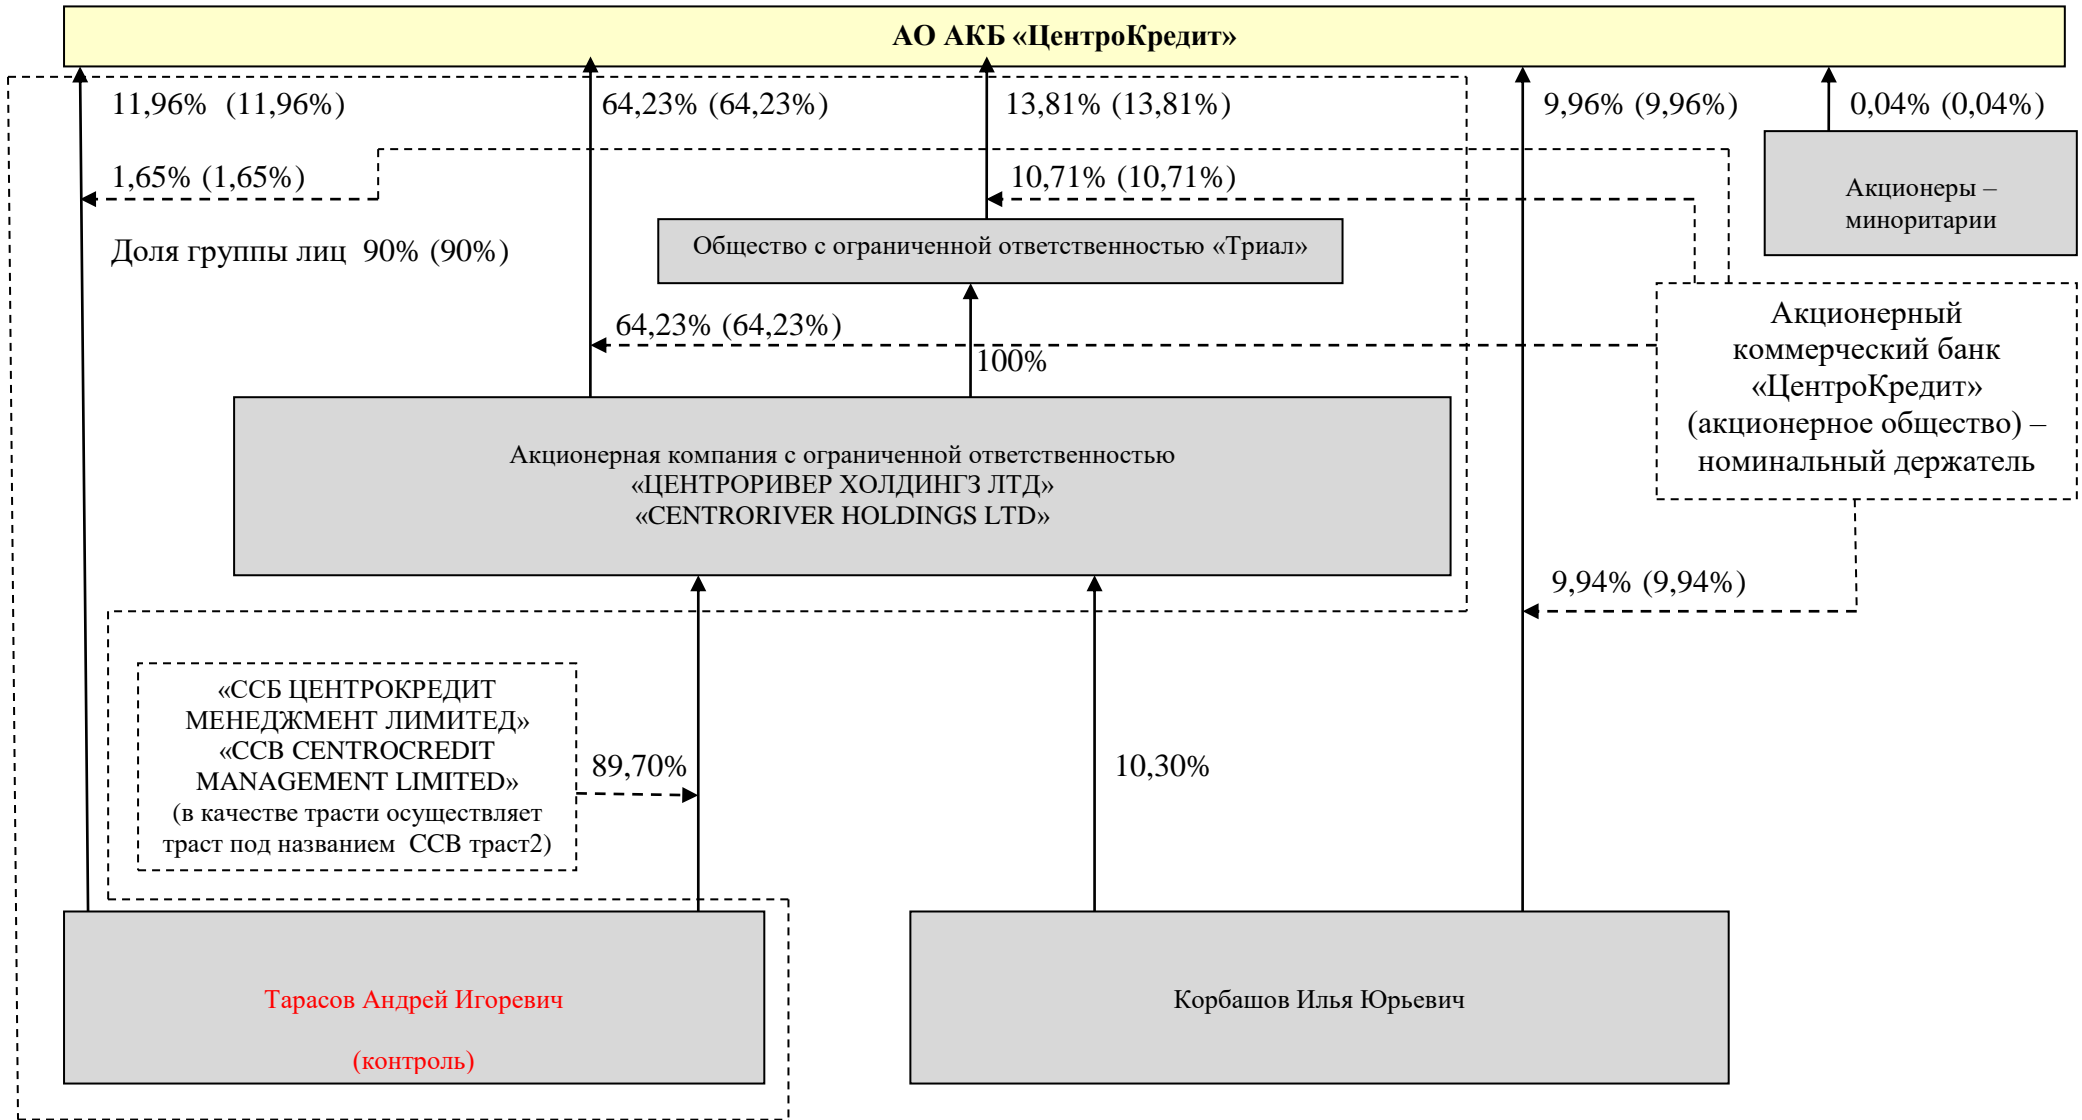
АО АКБ «ЦентроКредит»

11,96% (11,96%)

64,23% (64,23%)

13,81% (13,81%)

9,96% (9,96%)

0,04% (0,04%)

1,65% (1,65%)

10,71% (10,71%)

Акционеры – миноритарии

Доля группы лиц 90% (90%)

Общество с ограниченной ответственностью «Триал»

64,23% (64,23%)

100%

Акционерный коммерческий банк «ЦентроКредит» (акционерное общество) – номинальный держатель

Акционерная компания с ограниченной ответственностью «ЦЕНТРОРИВЕР ХОЛДИНГЗ ЛТД» «CENTRORIVER HOLDINGS LTD»

9,94% (9,94%)

«ССБ ЦЕНТРОКРЕДИТ МЕНЕДЖМЕНТ ЛИМИТЕД» «CCB CENTROCREDIT MANAGEMENT LIMITED» (в качестве трасти осуществляет траст под названием ССВ траст2)

89,70%

10,30%

Тарасов Андрей Игоревич

(контроль)

Корбашов Илья Юрьевич